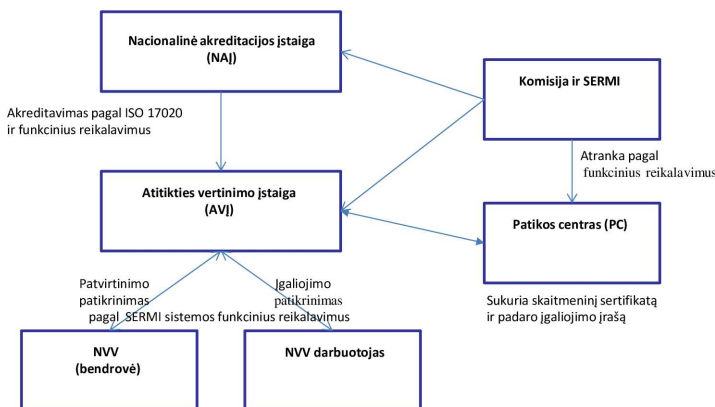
Nacionalinė akreditacijos įstaiga
(NAĮ)

Komisija ir SERMI

Akreditavimas pagal ISO 17020
ir funkcinius reikalavimus

Atranka pagal
funkcinius reikalavimus

Atitikties vertinimo įstaiga
(AVĮ)

Patikos centras (PC)

Patvirtinimo
patikrinimas

Įgaliojimo
patikrinimas

pagal SERMI sistemos funkcinius reikalavimus

Sukuria skaitmeninį sertifikatą
ir padaro įgaliojimo įrašą

NVV
(bendrovė)

NVV darbuotojas